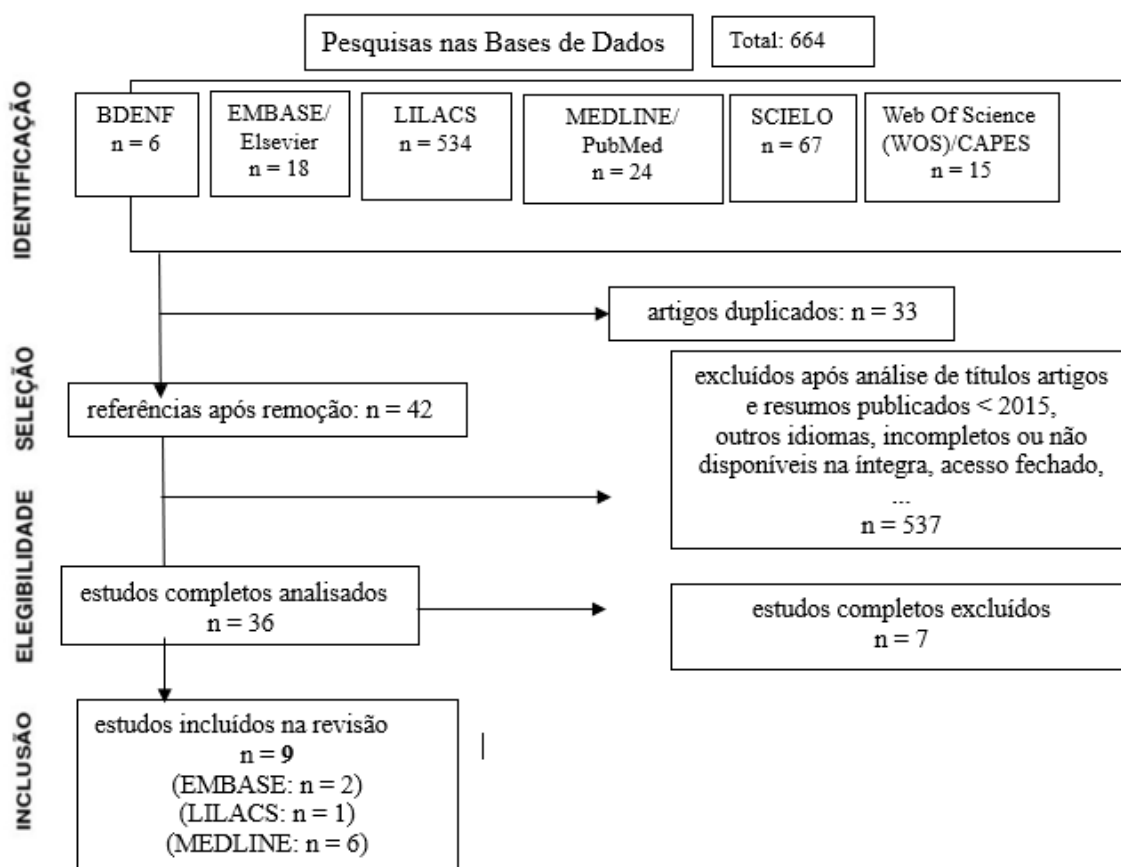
IDENTIFICAÇÃO

Pesquisas nas Bases de Dados

Total: 664

BDENF
n = 6

EMBASE/
Elsevier
n = 18

LILACS
n = 534

MEDLINE/
PubMed
n = 24

SCIELO
n = 67

Web Of Science
(WOS)/CAPES
n = 15

SELEÇÃO

artigos duplicados: n = 33

referências após remoção: n = 42

excluídos após análise de títulos artigos e resumos publicados < 2015, outros idiomas, incompletos ou não disponíveis na íntegra, acesso fechado, ...
n = 537

ELEGIBILIDADE

estudos completos analisados
n = 36

estudos completos excluídos
n = 7

INCLUSÃO

estudos incluídos na revisão
n = 9
(EMBASE: n = 2)
(LILACS: n = 1)
(MEDLINE: n = 6)